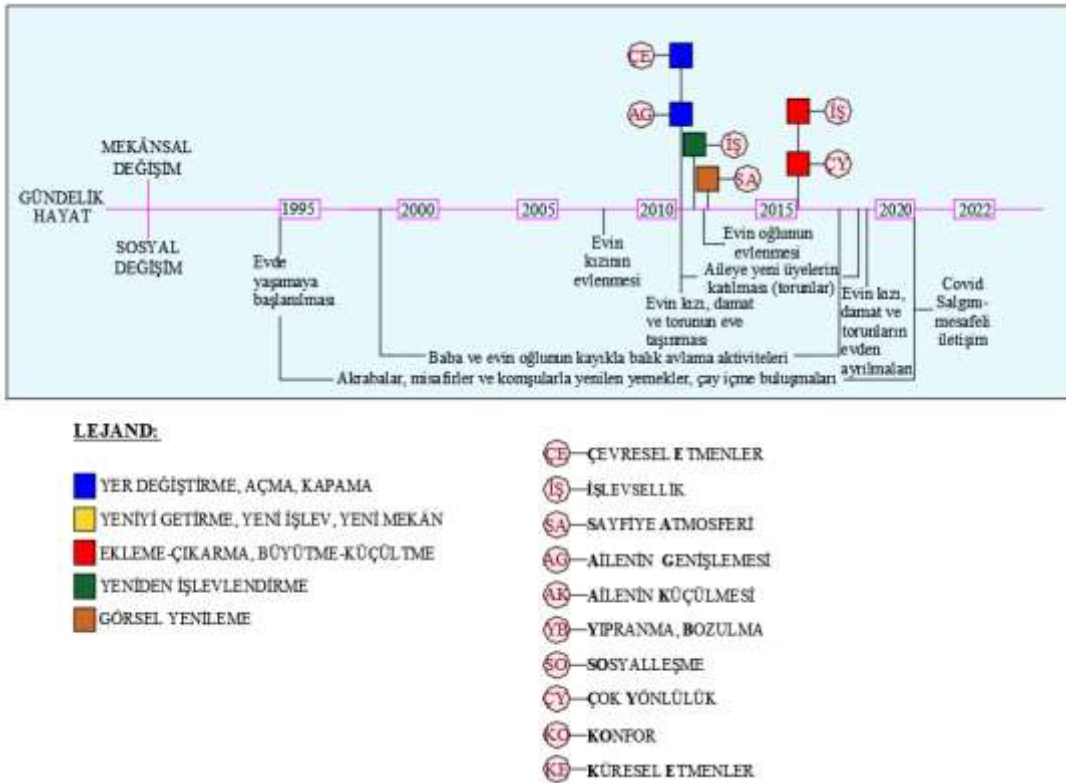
MEKÂNSAL DEĞİŞİM

GÜNDELİK HAYAT

SOSYAL DEĞİŞİM

1995

2000

2005

2010

2015

2020

2022

ÇE

AG

İŞ

SA

İŞ

ÇY

Evde yaşamaya başlanılması

Evin kızının evlenmesi

Evin oğlunun evlenmesi

Aileye yeni üyelerin katılması (torunlar)

Evin kızı, damat ve torunun eve taşınması

Evin kızı, damat ve torunların evden ayrılmaları

Covid Salgını-mesafeli iletişim

Baba ve evin oğlunun kayıkla balık avlama aktiviteleri

Akrabalar, misafirler ve komşularla yenilen yemekler, çay içme buluşmaları

LEJAND:

YER DEĞİŞTİRME, AÇMA, KAPAMA

YENİYİ GETİRME, YENİ İŞLEV, YENİ MEKÂN

EKLEME-ÇIKARMA, BÜYÜTME-KÜÇÜLTME

YENİDEN İŞLEVLENDİRME

GÖRSEL YENİLEME

ÇE—ÇEVRESEL ETMENLER

İŞ—İŞLEVSELLİK

SA—SAYFİYE ATMOSFERİ

AG—AİLENİN GENİŞLEMESİ

AK—AİLENİN KÜÇÜLMESİ

YB—YIPRANMA, BOZULMA

SO—SOSYALLEŞME

ÇY—ÇOK YÖNLÜLÜK

KO—KONFOR

KE—KÜRESEL ETMENLER